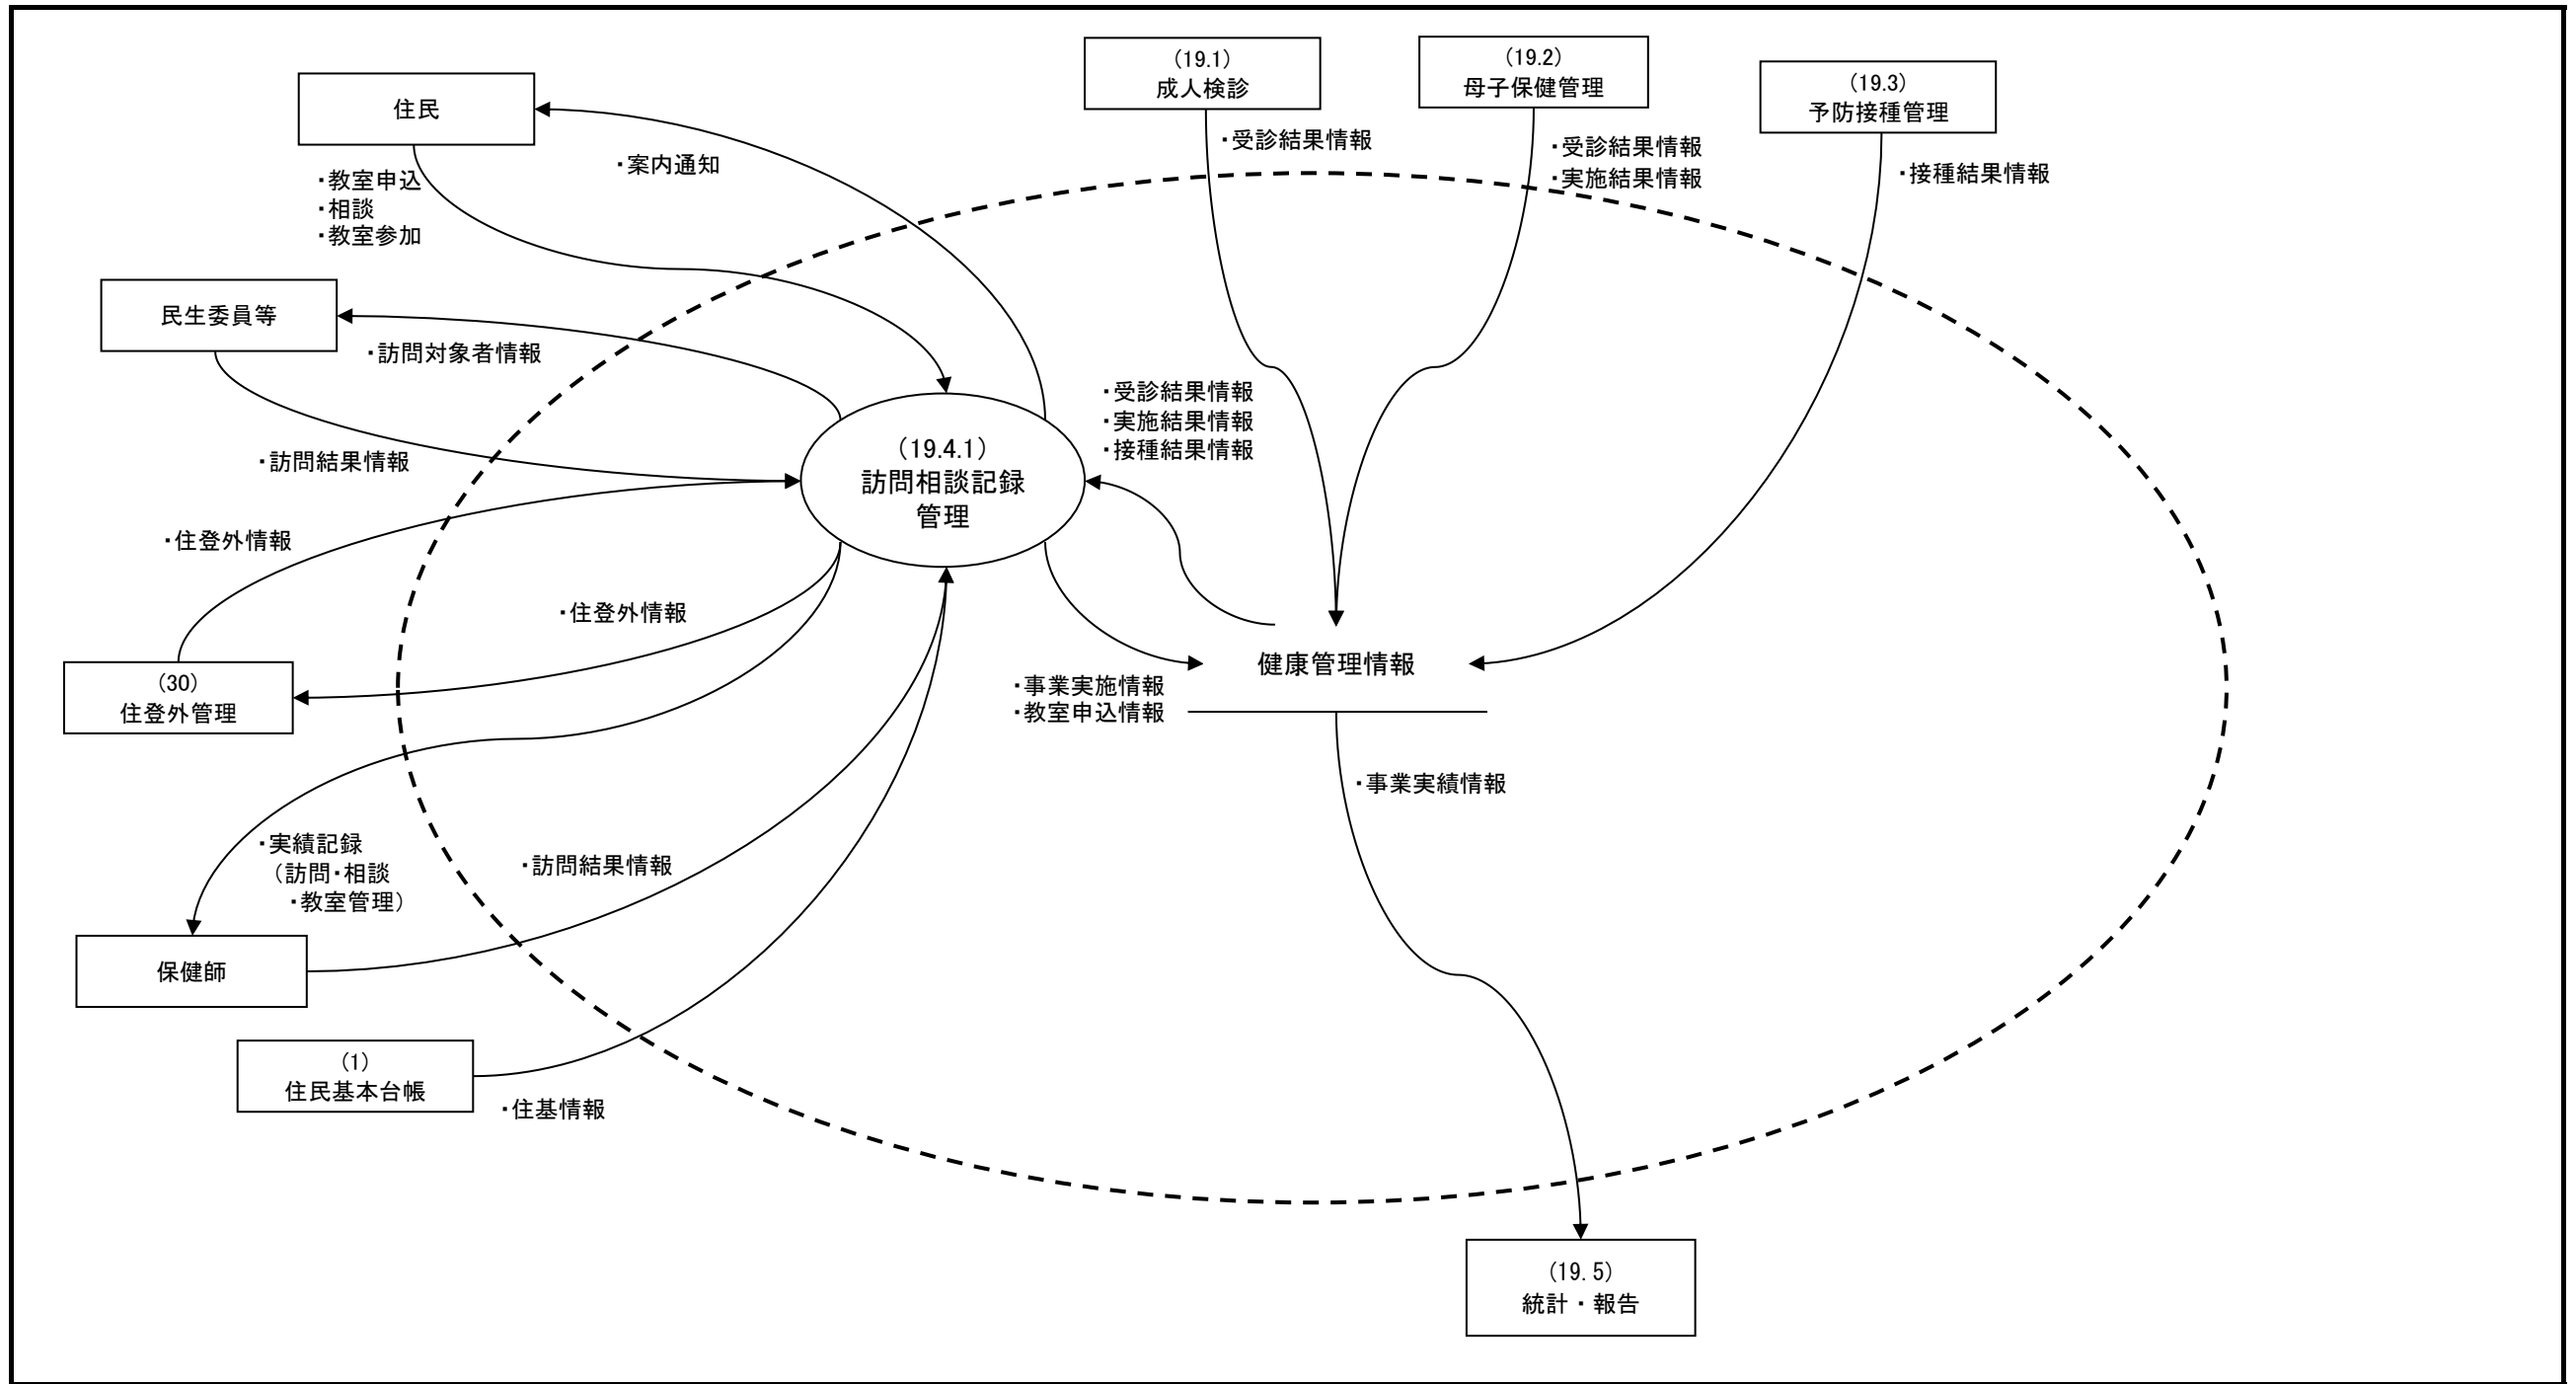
住民

・教室申込
・相談
・教室参加

・案内通知

(19.1)
成人検診

・受診結果情報

(19.2)
母子保健管理

・受診結果情報
・実施結果情報

(19.3)
予防接種管理

・接種結果情報

民生委員等

・訪問対象者情報

・訪問結果情報

(19.4.1)
訪問相談記録
管理

・受診結果情報
・実施結果情報
・接種結果情報

・住登外情報

・住登外情報

(30)
住登外管理

健康管理情報

・事業実施情報
・教室申込情報

・事業実績情報

・実績記録
(訪問・相談
・教室管理)

・訪問結果情報

保健師

(1)
住民基本台帳

・住基情報

(19.5)
統計・報告